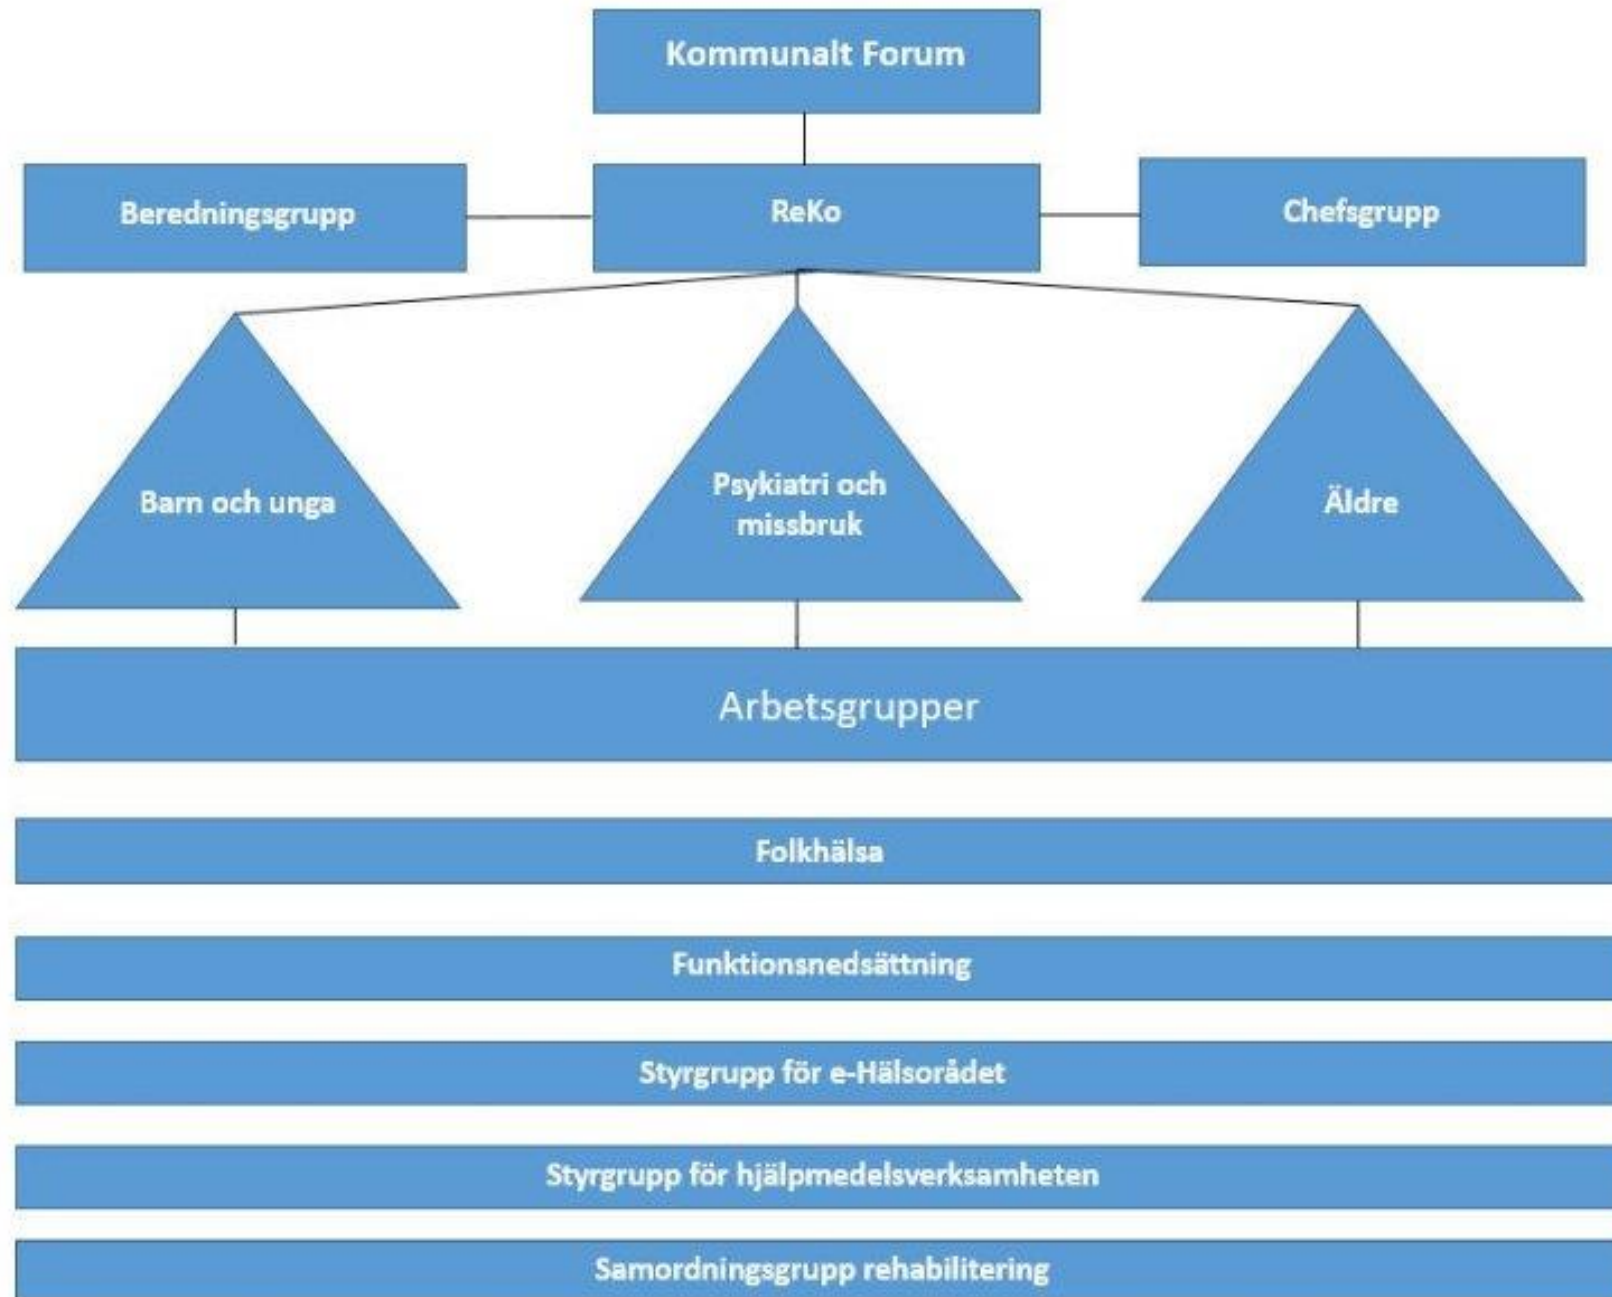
Kommunalt Forum

Beredningsgrupp

ReKo

Chefsgrupp

Barn och unga

Psykiatri och missbruk

Äldre

Arbetsgrupper

Folkhälsa

Funktionsnedsättning

Styrgrupp för e-Hälsorådet

Styrgrupp för hjälpmedelsverksamheten

Samordningsgrupp rehabilitering